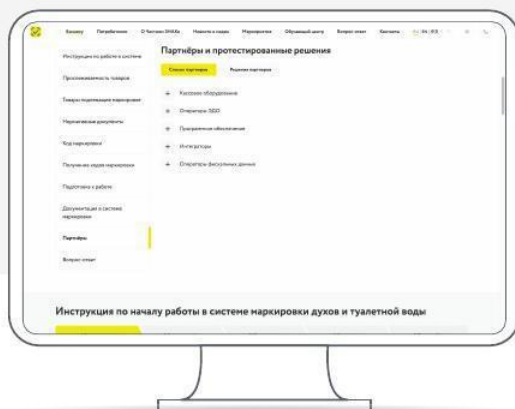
Бизнесу Потребителям О Честном ЗНАКе Новости и медиа Маркировка Обучающий центр Вопрос-ответ Контакты

Инструкции по работе в системе

Прослеживаемость товаров

Товары подлежащие маркировке

Нормативные документы

Код маркировки

Получение кодов маркировки

Подготовка к работе

Документация о системе маркировки

Партнёры

Вопрос-ответ

Партнёры и протестированные решения

Список партнеров Решения партнеров

+ Кассовое оборудование

+ Операторы ЭДО

+ Программное обеспечение

+ Интеграторы

+ Операторы фискальных данных

Инструкция по началу работы в системе маркировки духов и туалетной воды